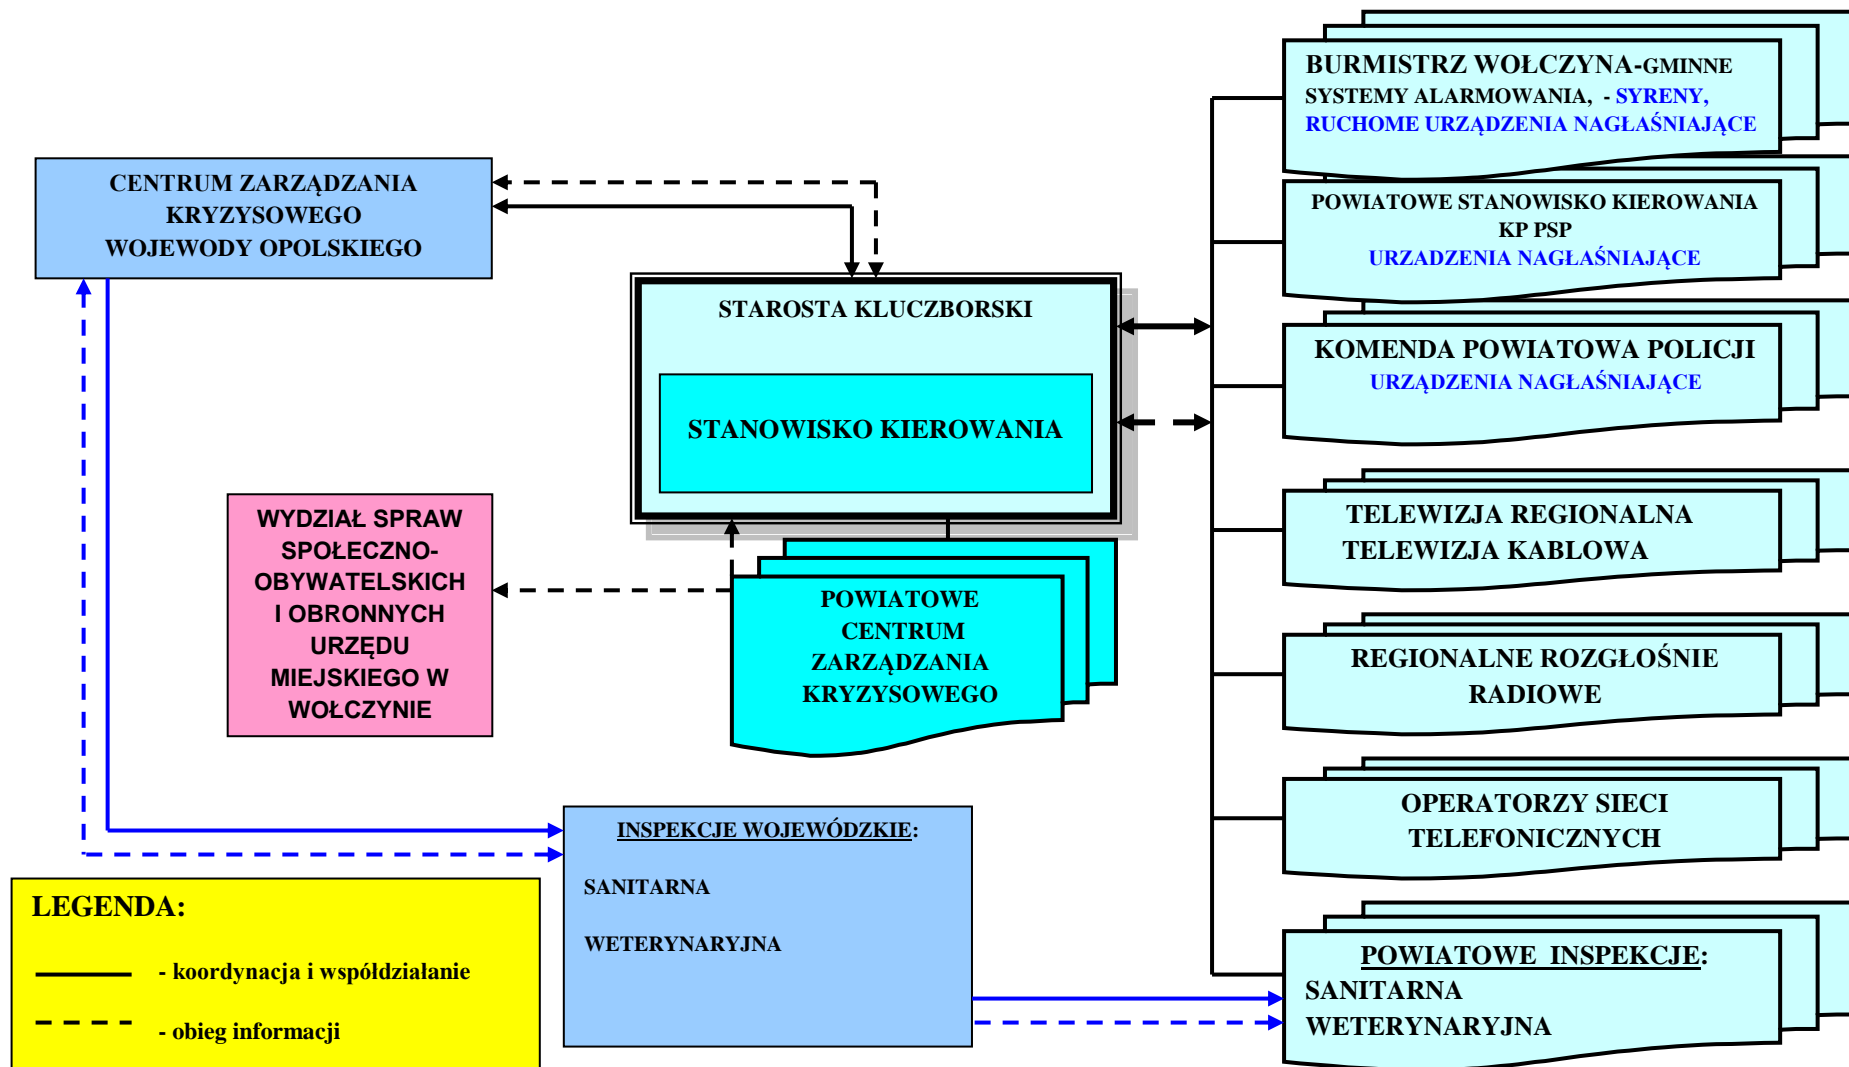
CENTRUM ZARZĄDZANIA KRYZYSOWEGO WOJEWODY OPOLSKIEGO

STAROSTA KLUCZBORSKI

STANOWISKO KIEROWANIA

WYDZIAŁ SPRAW SPOŁECZNO-OBYWATELSKICH I OBRONNYCH URZĘDU MIEJSKIEGO W WOŁCZYNIE

POWIATOWE CENTRUM ZARZĄDZANIA KRYZYSOWEGO

BURMISTRZ WOŁCZYNA-GMINNE SYSTEMY ALARMOWANIA, - SYRENY, RUCHOME URZĄDZENIA NAGŁAŚNIAJĄCE

POWIATOWE STANOWISKO KIEROWANIA KP PSP
URZADZENIA NAGŁAŚNIAJĄCE

KOMENDA POWIATOWA POLICJI
URZĄDZENIA NAGŁAŚNIAJĄCE

TELEWIZJA REGIONALNA
TELEWIZJA KABLOWA

REGIONALNE ROZGŁOŚNIE RADIOWE

OPERATORZY SIECI TELEFONICZNYCH

POWIATOWE INSPEKCJE:
SANITARNA
WETERYNARYJNA

INSPEKCJE WOJEWÓDZKIE:
SANITARNA
WETERYNARYJNA

LEGENDA:
- koordynacja i współdziałanie
- obieg informacji